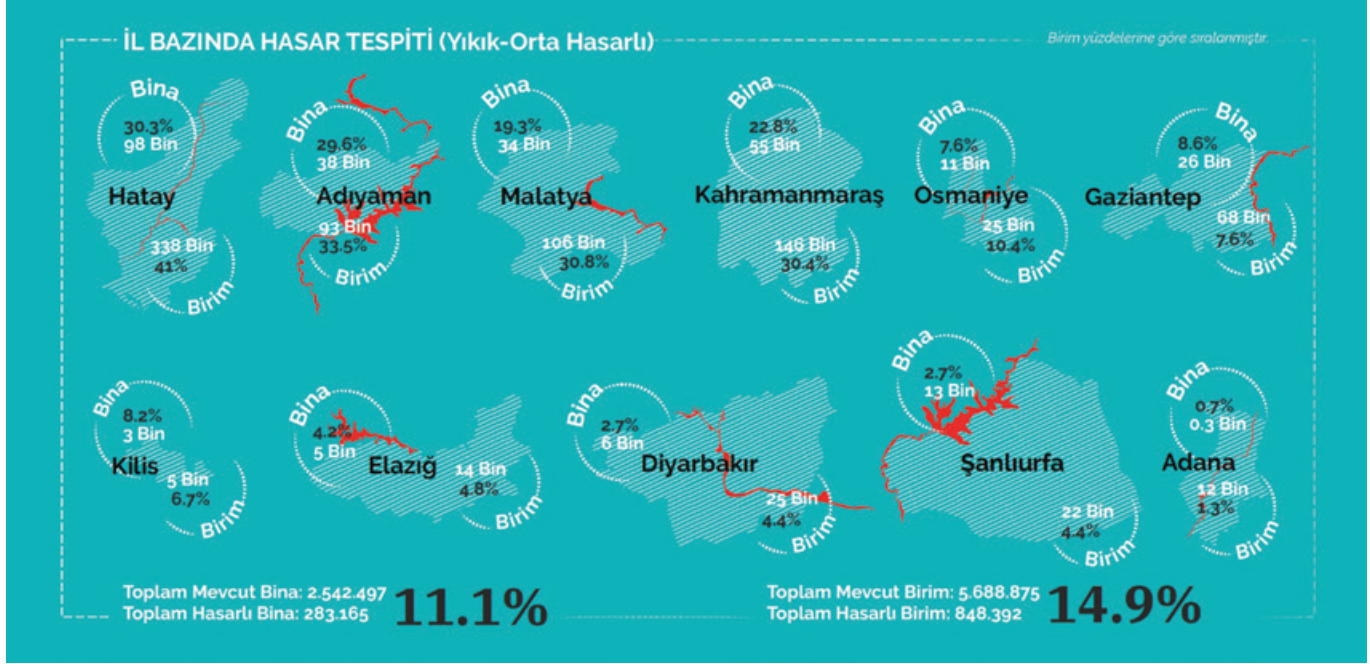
İL BAZINDA HASAR TESPİTİ (Yıkık-Orta Hasarlı)

Birim yüzdelerine göre sıralanmıştır.

Bina
30.3%
98 Bin
Hatay
338 Bin
41%
Birim

Bina
29.6%
38 Bin
Adıyaman
93 Bin
33.5%
Birim

Bina
19.3%
34 Bin
Malatya
106 Bin
30.8%
Birim

Bina
22.8%
55 Bin
Kahramanmaraş
146 Bin
30.4%
Birim

Bina
7.6%
11 Bin
Osmaniye
25 Bin
10.4%
Birim

Bina
8.6%
26 Bin
Gaziantep
68 Bin
7.6%
Birim

Bina
8.2%
3 Bin
Kilis
5 Bin
6.7%
Birim

Bina
4.2%
5 Bin
Elazığ
14 Bin
4.8%
Birim

Bina
2.7%
6 Bin
Diyarbakır
25 Bin
4.4%
Birim

Bina
2.7%
13 Bin
Şanlıurfa
22 Bin
4.4%
Birim

Bina
0.7%
0.3 Bin
Adana
12 Bin
1.3%
Birim

Toplam Mevcut Bina: 2.542.497
Toplam Hasarlı Bina: 283.165
11.1%

Toplam Mevcut Birim: 5.688.875
Toplam Hasarlı Birim: 848.392
14.9%